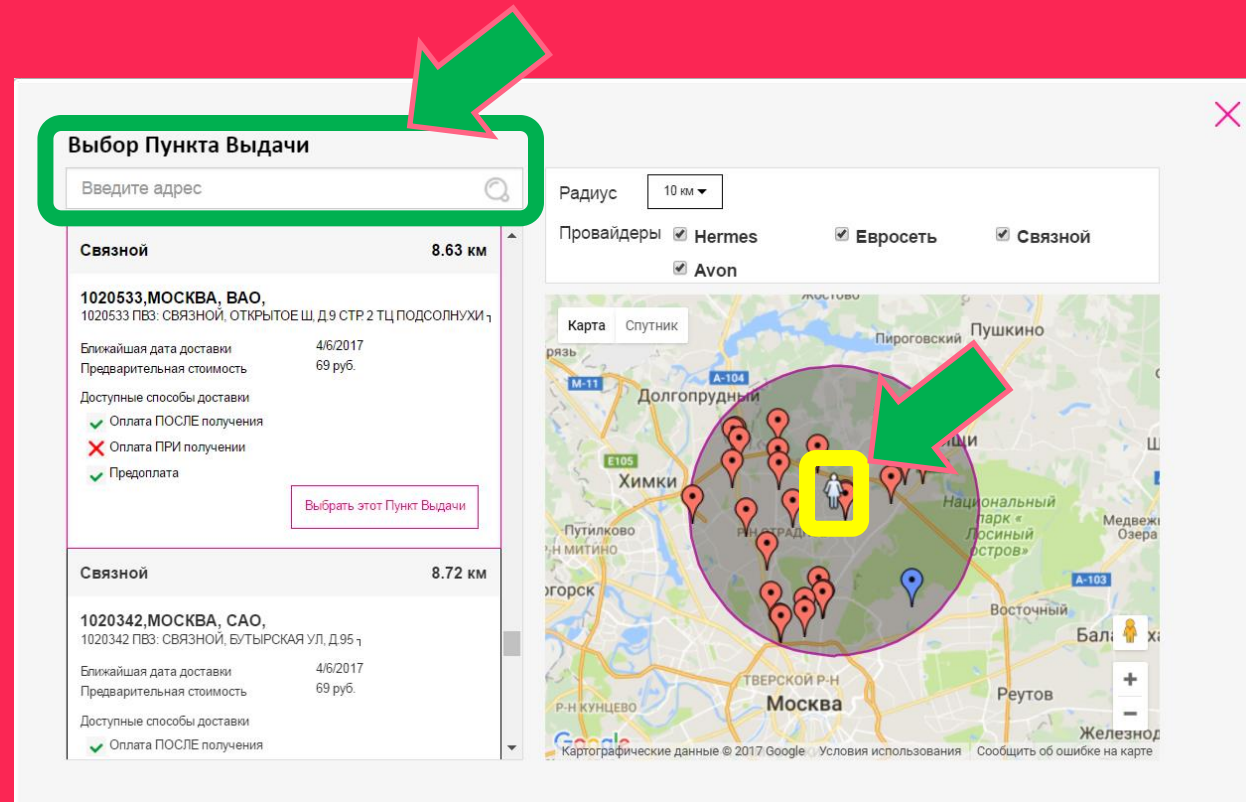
Выбор Пункта Выдачи

Введите адрес

Радиус 10 км

Провайдеры Hermes Евросеть Связной Avon

Связной 8.63 км

1020533,МОСКВА, ВАО,
1020533 ПВЗ: СВЯЗНОЙ, ОТКРЫТОЕ Ш, Д.9 СТР.2 ТЦ ПОДСОЛНУХИ

Ближайшая дата доставки 4/6/2017
Предварительная стоимость 69 руб.

Доступные способы доставки
Оплата ПОСЛЕ получения
Оплата ПРИ получении
Предоплата

Выбрать этот Пункт Выдачи

Связной 8.72 км

1020342,МОСКВА, САО,
1020342 ПВЗ: СВЯЗНОЙ, БУТЫРСКАЯ УЛ, Д.95

Ближайшая дата доставки 4/6/2017
Предварительная стоимость 69 руб.

Доступные способы доставки
Оплата ПОСЛЕ получения

Карта Спутник

Жостово
Пироговский Пушкино
рязь
М-11 А-104
Долгопрудный
щи
E105
Химки
Национальный парк «Лосиный остров»
Медвежь Озера
Путилково
Р-Н МИТИНО
Р-Н ОТРАД
А-103
огорск
Восточный
Бала
ТВЕРСКОЙ Р-Н
Р-Н КУНЦЕВО
Москва
Реутов
Железнод
Google
Картографические данные © 2017 Google Условия использования Сообщить об ошибке на карте